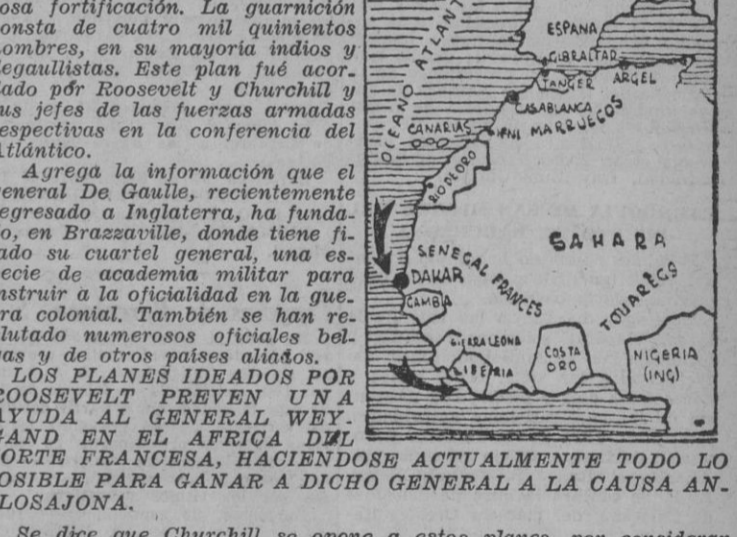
osa fortificación. La guarnición onsta de cuatro mil quinientos ombres, en su mayoría indios y egaullistas. Este plan fué acordado por Roosevelt y Churchill y us jefes de las fuerzas armadas espectivas en la conferencia del Atlántico.

Agrega la información que el eneral De Gaulle, recientemente egresado a Inglaterra, ha fundado, en Brazzaville, donde tiene fiado su cuartel general, una especie de academia militar para nstruir a la oficialidad en la guerra colonial. También se han reclutado numerosos oficiales belgas y de otros países aliados.

LOS PLANES IDEADOS POR OOSEVELT PREVEN UNA AYUDA AL GENERAL WEYGAND EN EL AFRICA DEL ORTE FRANCESA, HACIENDOSE ACTUALMENTE TODO LO OSIBLE PARA GANAR A DICHO GENERAL A LA CAUSA ANLOSAJONA.

OCEANO ATLANTICO

ESPAÑA

GIBRALTAR

TANGER

ARGEL

CASABLANCA

MARRUECOS

CANARIAS

IFNI

RIO DE ORO

SAHARA

SENEGAL FRANCES

DAKAR

GAMBIA

TOUAREGS

SIERRA LEONA

LIBERIA

COSTA ORO

NIGERIA (ING)

Se dice que Churchill se opone a estos planes por considerar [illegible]